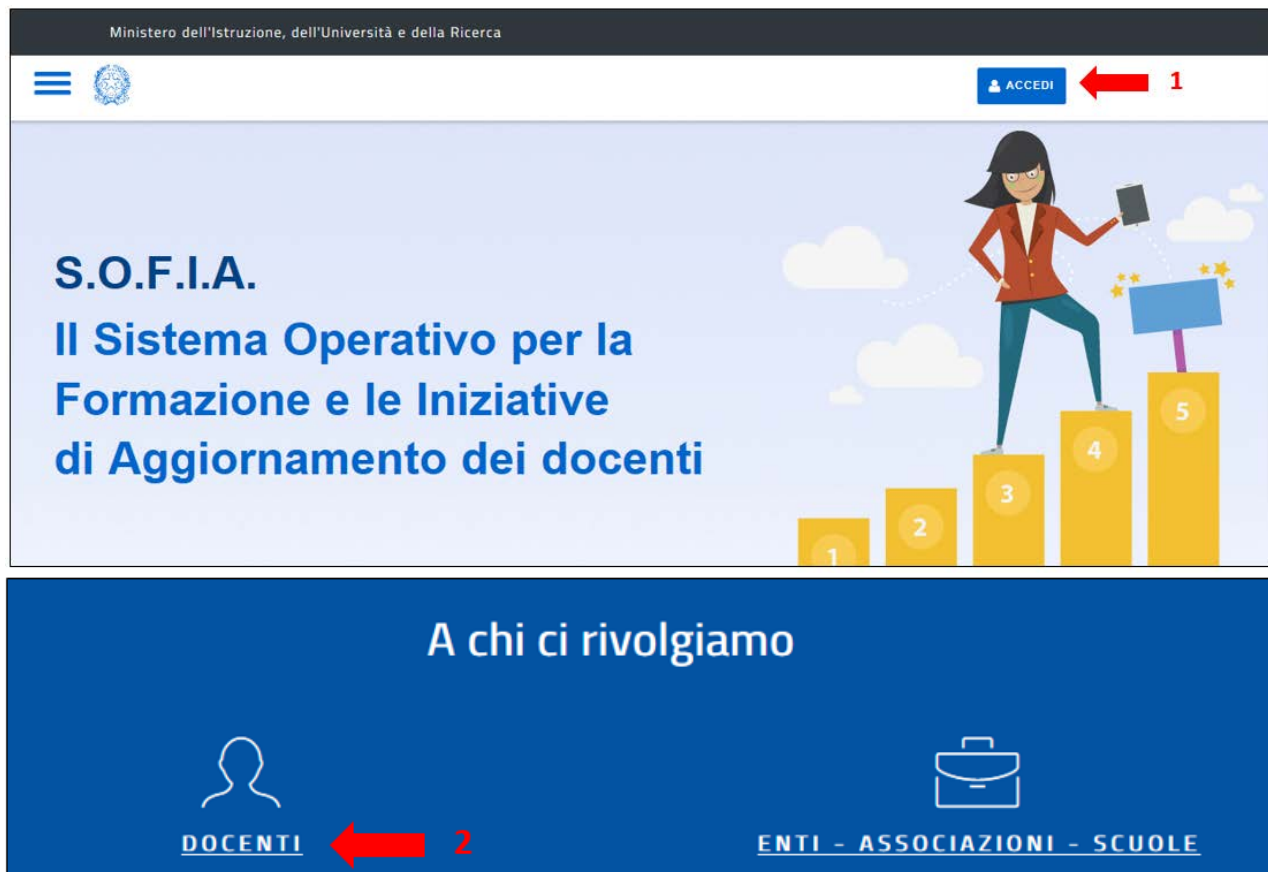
Ministero dell'Istruzione, dell'Università e della Ricerca

ACCEDI

1

S.O.F.I.A.

Il Sistema Operativo per la Formazione e le Iniziative di Aggiornamento dei docenti

1 2 3 4 5

A chi ci rivolgiamo

DOCENTI

2

ENTI - ASSOCIAZIONI - SCUOLE